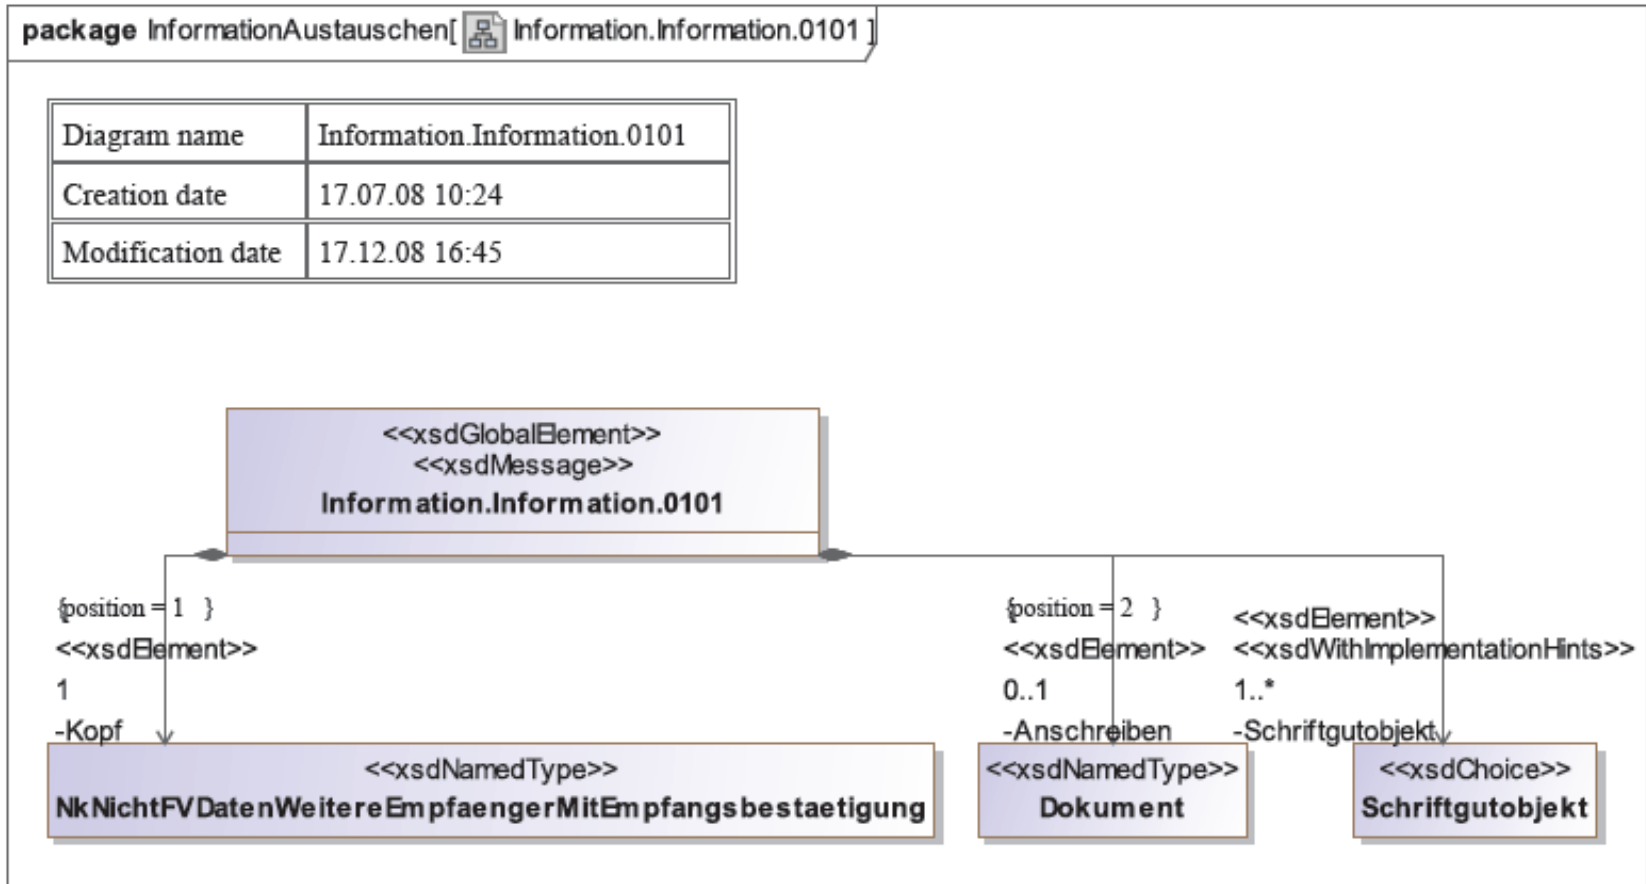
package InformationAustauschen[ Information.Information.0101 ]

| Diagram name | Information.Information.0101 |
|---|---|
| Creation date | 17.07.08 10:24 |
| Modification date | 17.12.08 16:45 |

<<xsdGlobalElement>>
<<xsdMessage>>
Information.Information.0101

{position = 1 }
<<xsdElement>>
1
-Kopf

{position = 2 }
<<xsdElement>>
0..1
-Anschreiben

<<xsdElement>>
<<xsdWithImplementationHints>>
1..*
-Schriftgutobjekt

<<xsdNamedType>>
NkNichtFVDatenWeitereEmpfaengerMitEmpfangsbestaetigung

<<xsdNamedType>>
Dokument

<<xsdChoice>>
Schriftgutobjekt